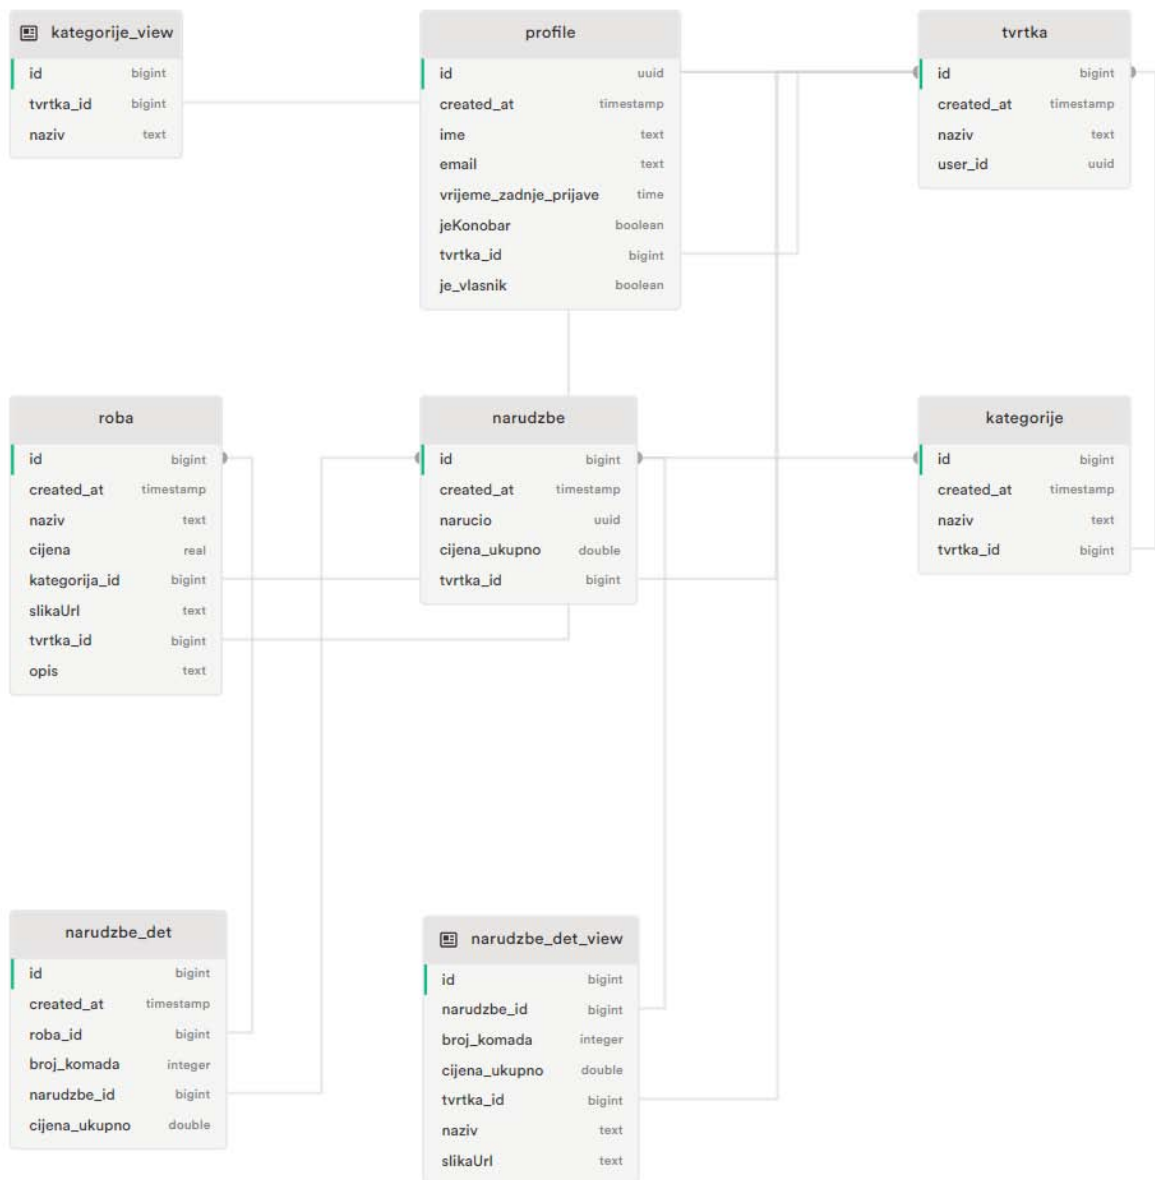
kategorije_view

| id | bigint |
|---|---|
| tvrtka_id | bigint |
| naziv | text |

profile

| id | uuid |
|---|---|
| created_at | timestamp |
| ime | text |
| email | text |
| vrijeme_zadnje_prijave | time |
| jeKonobar | boolean |
| tvrtka_id | bigint |
| je_vlasnik | boolean |

tvrtka

| id | bigint |
|---|---|
| created_at | timestamp |
| naziv | text |
| user_id | uuid |

roba

| id | bigint |
|---|---|
| created_at | timestamp |
| naziv | text |
| cijena | real |
| kategorija_id | bigint |
| slikaUrl | text |
| tvrtka_id | bigint |
| opis | text |

narudzbe

| id | bigint |
|---|---|
| created_at | timestamp |
| narucio | uuid |
| cijena_ukupno | double |
| tvrtka_id | bigint |

kategorije

| id | bigint |
|---|---|
| created_at | timestamp |
| naziv | text |
| tvrtka_id | bigint |

narudzbe_det

| id | bigint |
|---|---|
| created_at | timestamp |
| roba_id | bigint |
| broj_komada | integer |
| narudzbe_id | bigint |
| cijena_ukupno | double |

narudzbe_det_view

| id | bigint |
|---|---|
| narudzbe_id | bigint |
| broj_komada | integer |
| cijena_ukupno | double |
| tvrtka_id | bigint |
| naziv | text |
| slikaUrl | text |